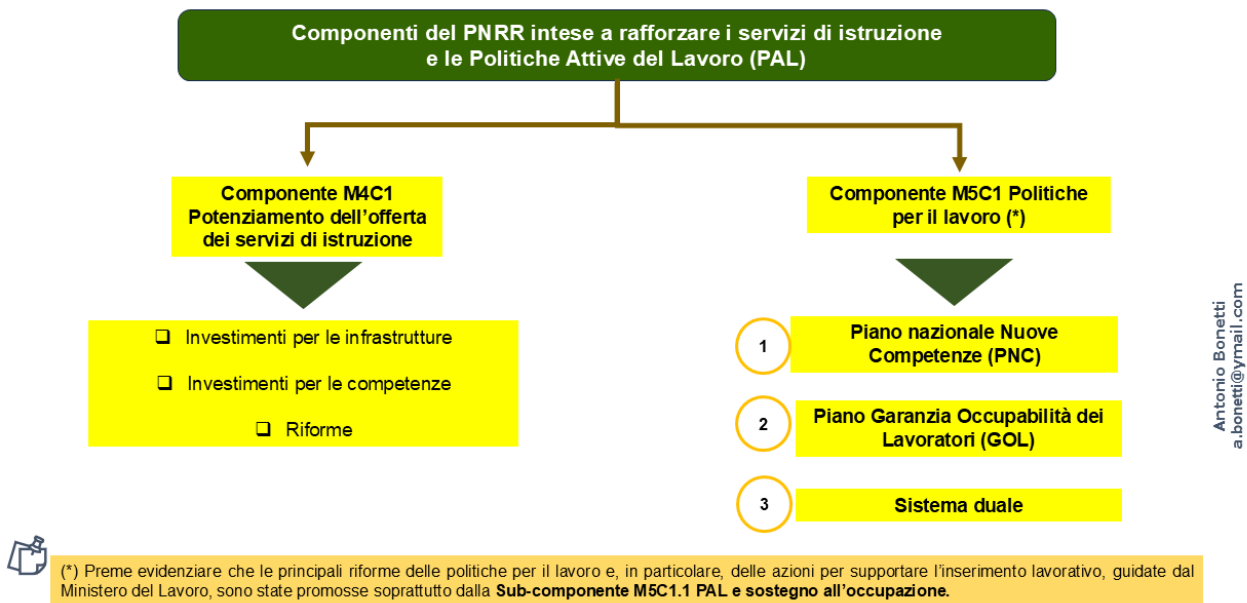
Componenti del PNRR intese a rafforzare i servizi di istruzione e le Politiche Attive del Lavoro (PAL)

Componente M4C1 Potenziamento dell'offerta dei servizi di istruzione

❑ Investimenti per le infrastrutture

❑ Investimenti per le competenze

❑ Riforme

Componente M5C1 Politiche per il lavoro (*)

1 Piano nazionale Nuove Competenze (PNC)

2 Piano Garanzia Occupabilità dei Lavoratori (GOL)

3 Sistema duale

Antonio Bonetti
a.bonetti@ymail.com

(*) Preme evidenziare che le principali riforme delle politiche per il lavoro e, in particolare, delle azioni per supportare l'inserimento lavorativo, guidate dal Ministero del Lavoro, sono state promosse soprattutto dalla **Sub-componente M5C1.1 PAL e sostegno all'occupazione.**